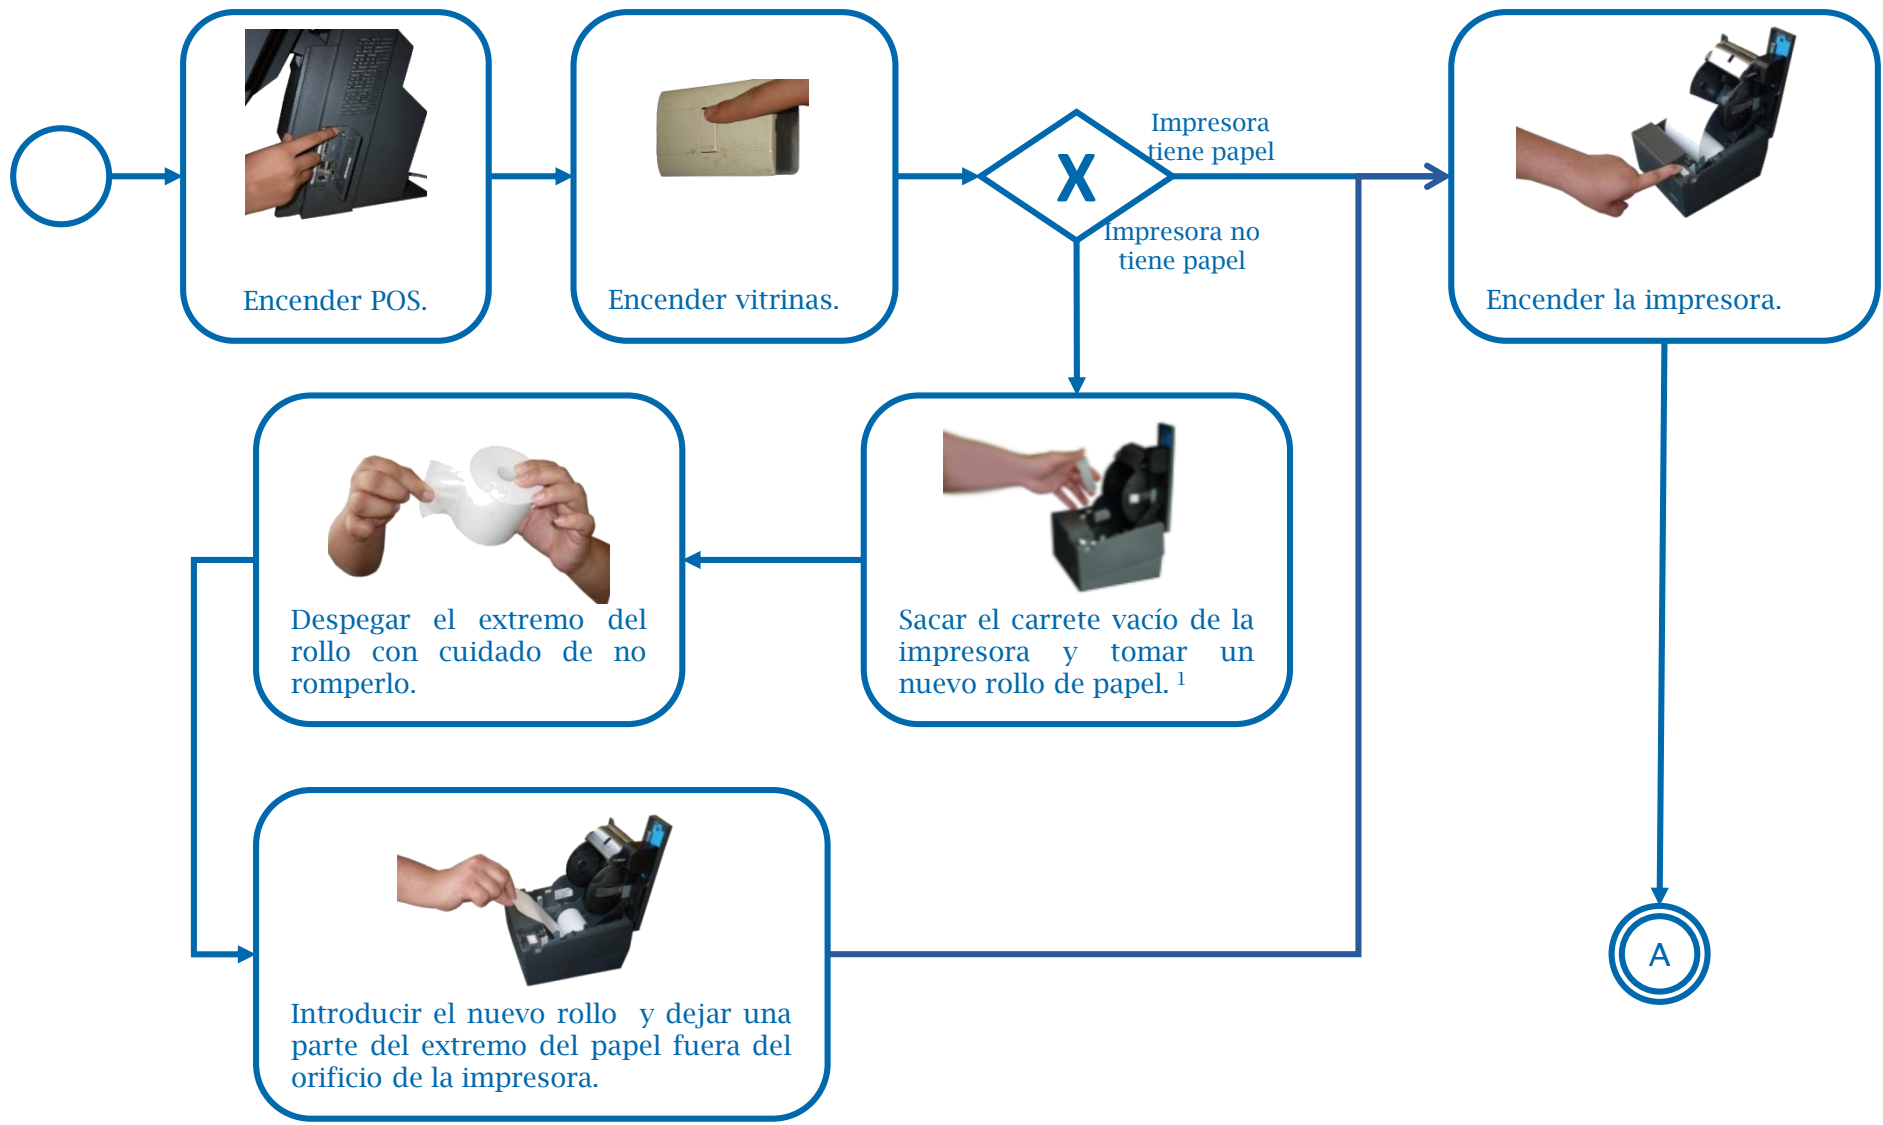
Encender POS.

Encender vitrinas.

X

Impresora tiene papel

Impresora no tiene papel

Encender la impresora.

Sacar el carrete vacío de la impresora y tomar un nuevo rollo de papel. $^1$

Despegar el extremo del rollo con cuidado de no romperlo.

Introducir el nuevo rollo y dejar una parte del extremo del papel fuera del orificio de la impresora.

A